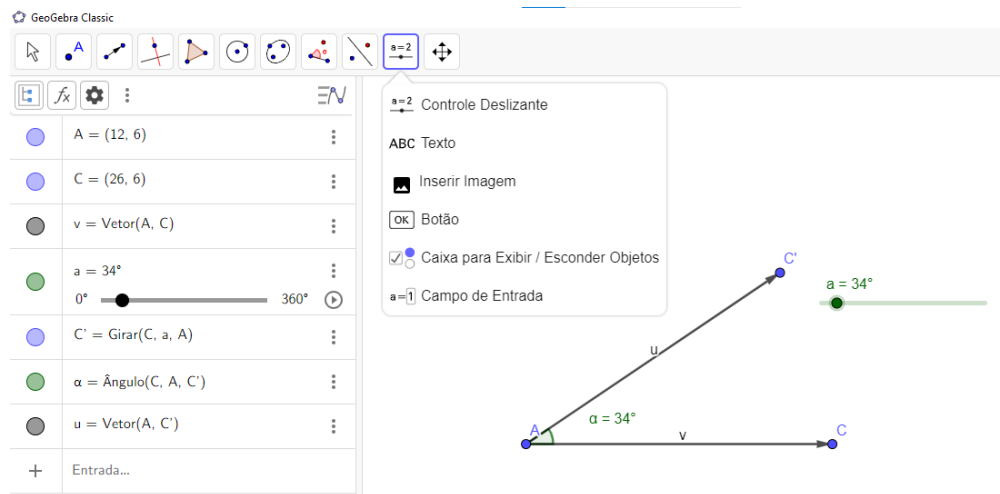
GeoGebra Classic

a = 2

A = (12, 6)

C = (26, 6)

v = Vetor(A, C)

a = 34°

0°

360°

C' = Girar(C, a, A)

α = Ângulo(C, A, C')

u = Vetor(A, C')

+

Entrada...

a = 2 Controle Deslizante

ABC Texto

Inserir Imagem

OK Botão

Caixa para Exibir / Esconder Objetos

a = 1 Campo de Entrada

C'

a = 34°

u

α = 34°

A

v

C